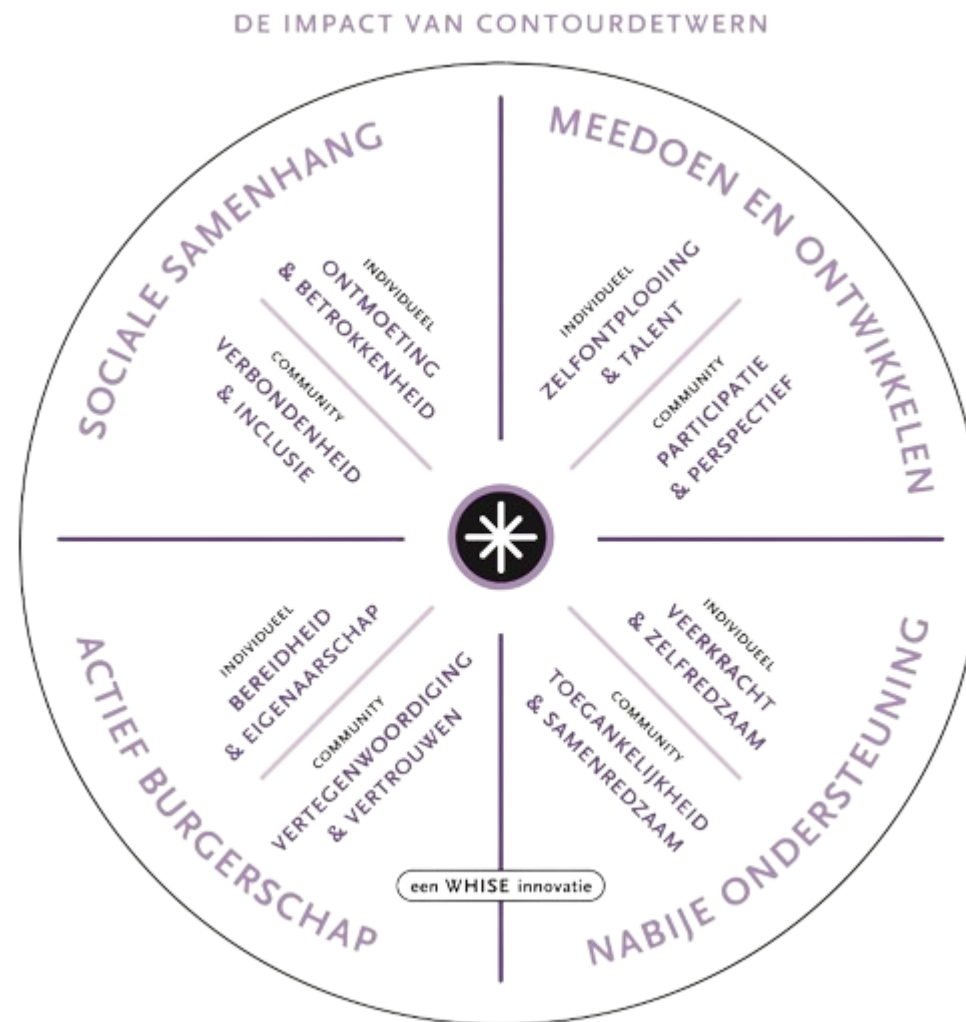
DE IMPACT VAN CONTOURDETWERN

SOCIALE SAMENHANG

INDIVIDUEEL
ONTMOETING & BETROKKENHEID

COMMUNITY
VERBONDENHEID & INCLUSIE

MEEDOEN EN ONTWIKKELEN

INDIVIDUEEL
ZELFONTPLOOIING & TALENT

COMMUNITY
PARTICIPATIE & PERSPECTIEF

ACTIEF BURGERSCHAP

INDIVIDUEEL
BEREIDHEID & EIGENAARSCHAP

COMMUNITY
VERTEGENWOORDIGING & VERTROUWEN

NABIJE ONDERSTEUNING

INDIVIDUEEL
VEERKRACHT & ZELFREDZAAM

COMMUNITY
TOEGANKELIJKHEID & SAMENREDZAAM

een WHISE innovatie